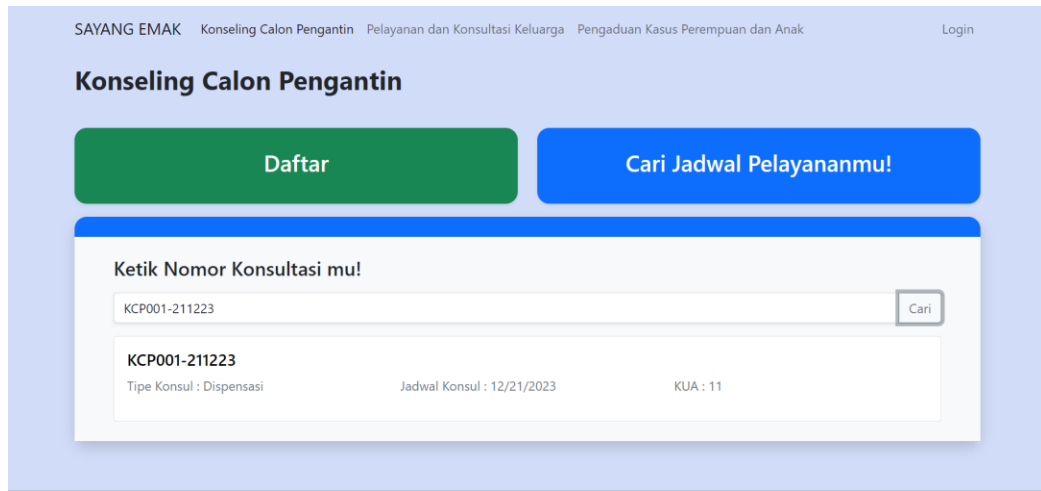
SAYANG EMAK Konseling Calon Pengantin Pelayanan dan Konsultasi Keluarga Pengaduan Kasus Perempuan dan Anak Login

Konseling Calon Pengantin

Daftar

Cari Jadwal Pelayananmu!

Ketik Nomor Konsultasi mu!

KCP001-211223

Cari

KCP001-211223

Tipe Konsul : Dispensasi Jadwal Konsul : 12/21/2023 KUA : 11